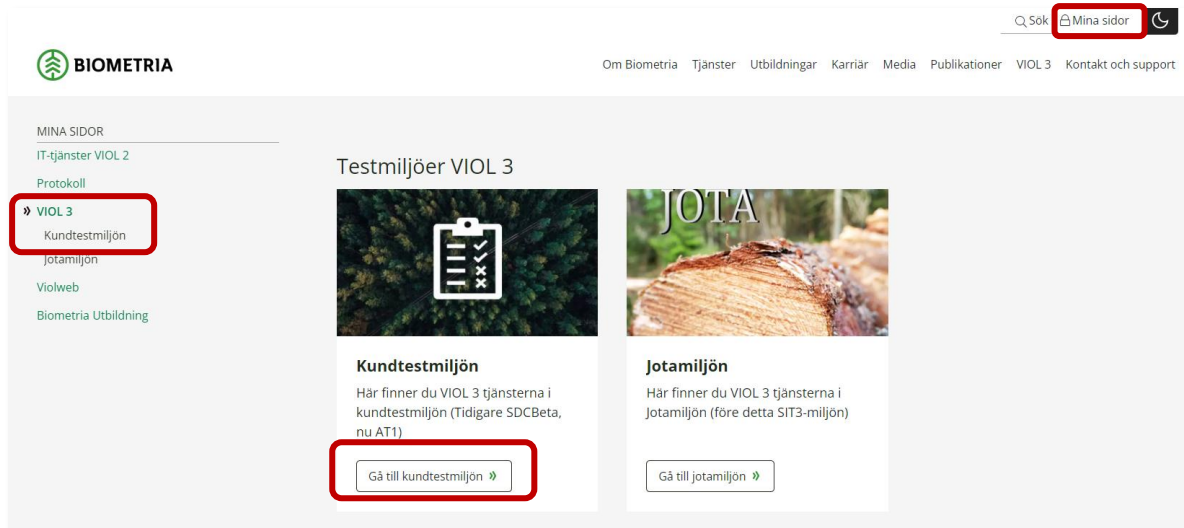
Sök Mina sidor

BIOMETRIA

Om Biometria Tjänster Utbildningar Karriär Media Publikationer VIOL 3 Kontakt och support

MINA SIDOR

IT-tjänster VIOL 2

Protokoll

» VIOL 3

Kundtestmiljön

Jotamiljön

Violweb

Biometria Utbildning

Testmiljöer VIOL 3

Kundtestmiljön

Här finner du VIOL 3 tjänsterna i kundtestmiljön (Tidigare SDCBeta, nu AT1)

Gå till kundtestmiljön »

JOTA

Jotamiljön

Här finner du VIOL 3 tjänsterna i Jotamiljön (före detta SIT3-miljön)

Gå till jotamiljön »